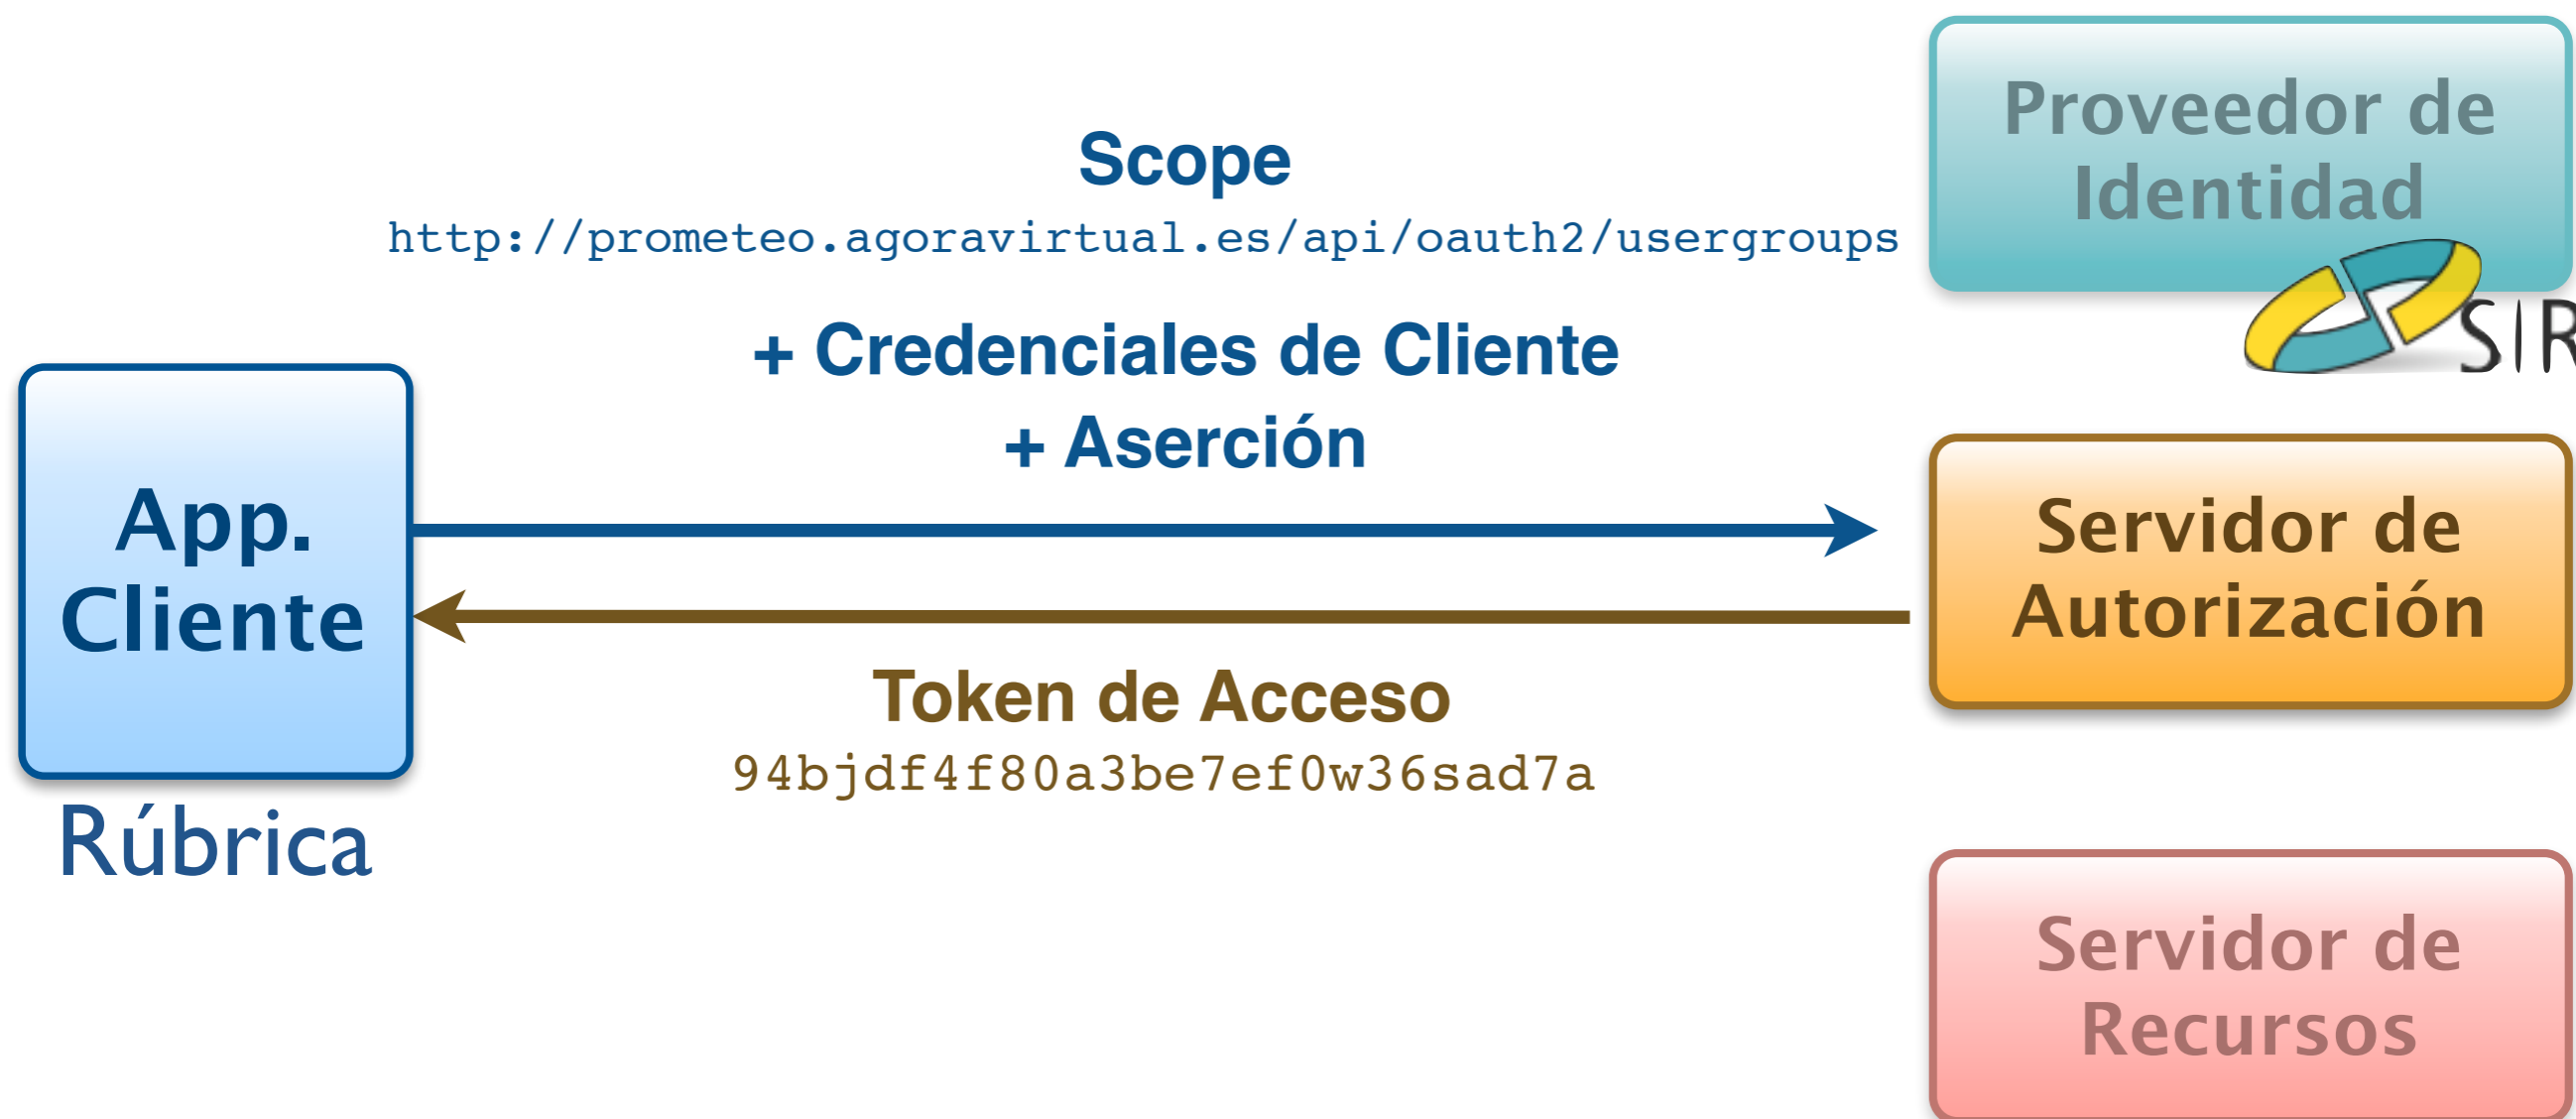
Proveedor de Identidad

SIR

Scope
http://prometeo.agoravirtual.es/api/oauth2/usergroups

+ Credenciales de Cliente
+ Aserción

App. Cliente

Rúbrica

Servidor de Autorización

Token de Acceso
94bjdf4f80a3be7ef0w36sad7a

Servidor de Recursos